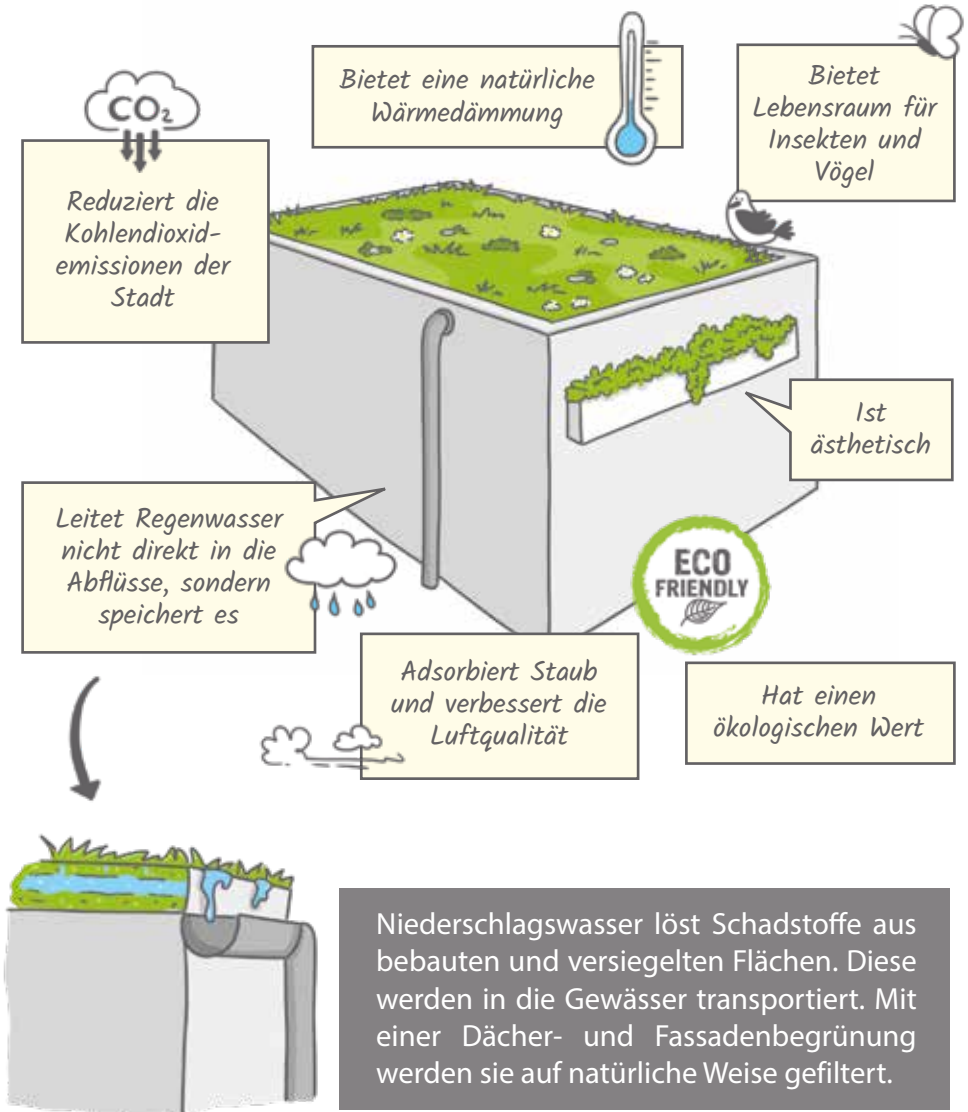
$CO_2$

Reduziert die Kohlendioxidemissionen der Stadt

Bietet eine natürliche Wärmedämmung

Bietet Lebensraum für Insekten und Vögel

Ist ästhetisch

Leitet Regenwasser nicht direkt in die Abflüsse, sondern speichert es

ECO FRIENDLY

Adsorbiert Staub und verbessert die Luftqualität

Hat einen ökologischen Wert

Niederschlagswasser löst Schadstoffe aus bebauten und versiegelten Flächen. Diese werden in die Gewässer transportiert. Mit einer Dächer- und Fassadenbegrünung werden sie auf natürliche Weise gefiltert.